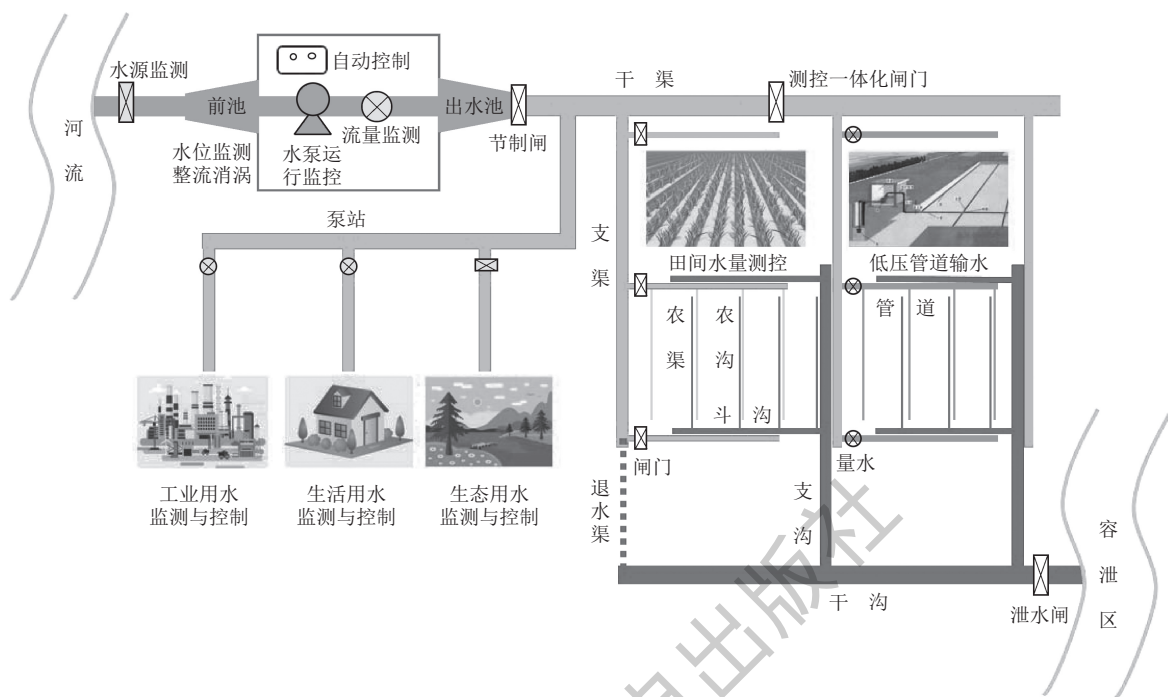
水源监测
自动控制
测控一体化闸门
河流
前池
出水池
干 渠
水位监测
整流消涡
水泵运行监控
流量监测
节制闸
泵站
支渠
田间水量测控
低压管道输水
农渠
农沟
斗沟
管道
闸门
量水
工业用水监测与控制
生活用水监测与控制
生态用水监测与控制
退水渠
支沟
容泄区
干 沟
泄水闸
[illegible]出版社